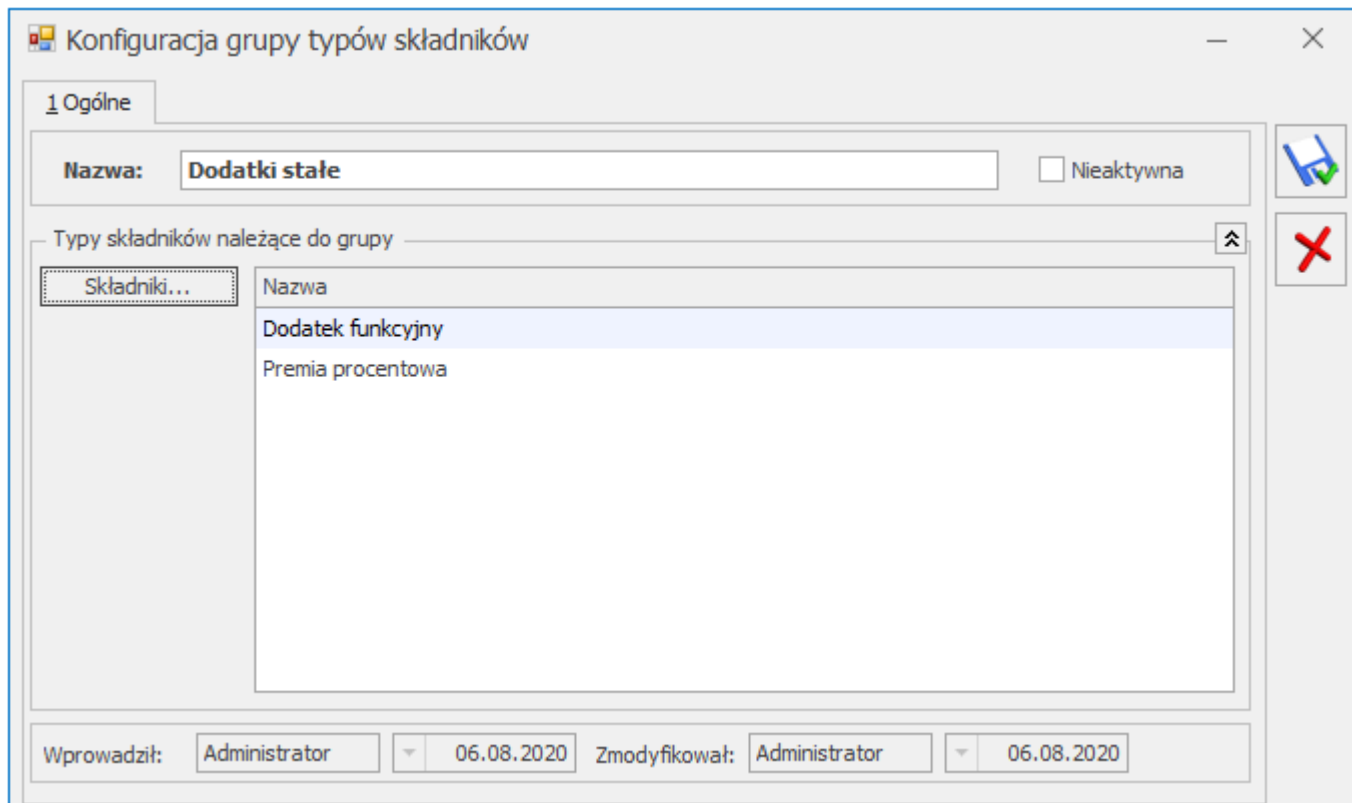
Konfiguracja grupy typów składników

1 Ogólne

Nazwa: Dodatki stałe

Nieaktywna

Typy składników należące do grupy

Składniki...

| Nazwa |
|---|
| Dodatek funkcyjny |
| Premia procentowa |

Wprowadził: Administrator 06.08.2020 Zmodyfikował: Administrator 06.08.2020